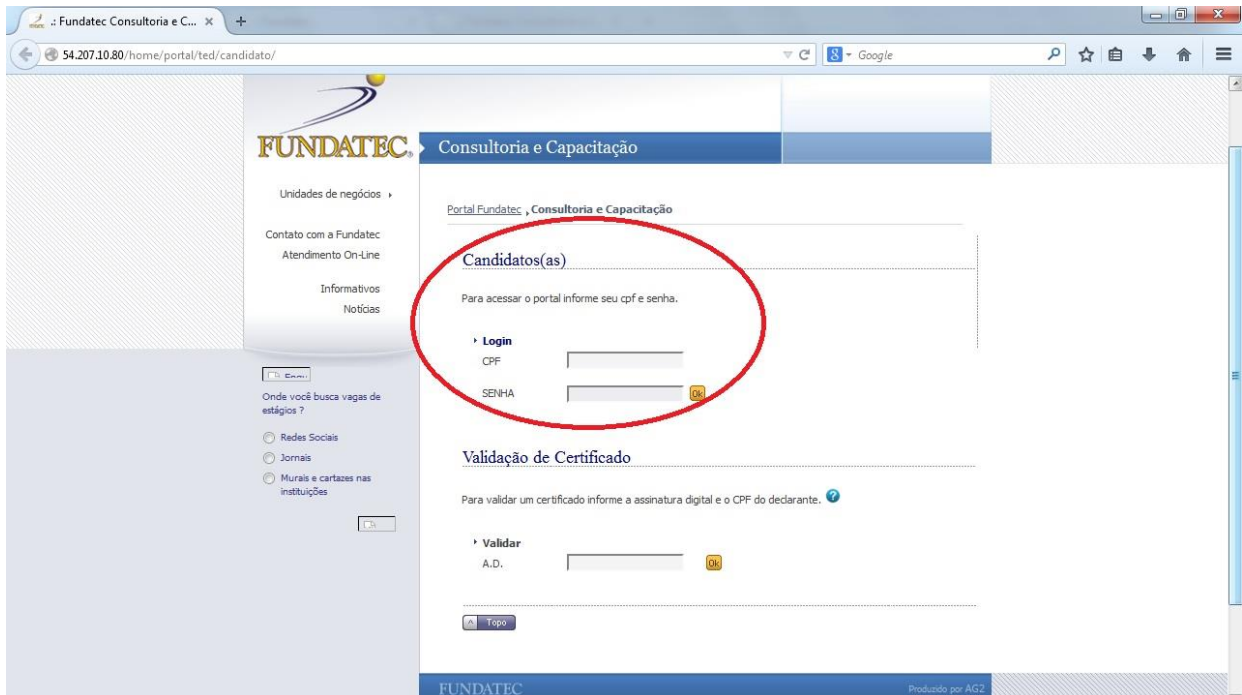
.: Fundatec Consultoria e C... ×
54.207.10.80/home/portal/ted/candidato/
Google

FUNDATEC
Consultoria e Capacitação

Unidades de negócios ›

Contato com a Fundatec
Atendimento On-Line

Informativos
Notícias

Enqu

Onde você busca vagas de estágios ?

Redes Sociais
Jornais
Murais e cartazes nas instituições

Portal Fundatec , Consultoria e Capacitação

Candidatos(as)

Para acessar o portal informe seu cpf e senha.

Login
CPF
SENHA
Ok

Validação de Certificado

Para validar um certificado informe a assinatura digital e o CPF do declarante.

Validar
A.D.
Ok

Topo

FUNDATEC
Produzido por AG2